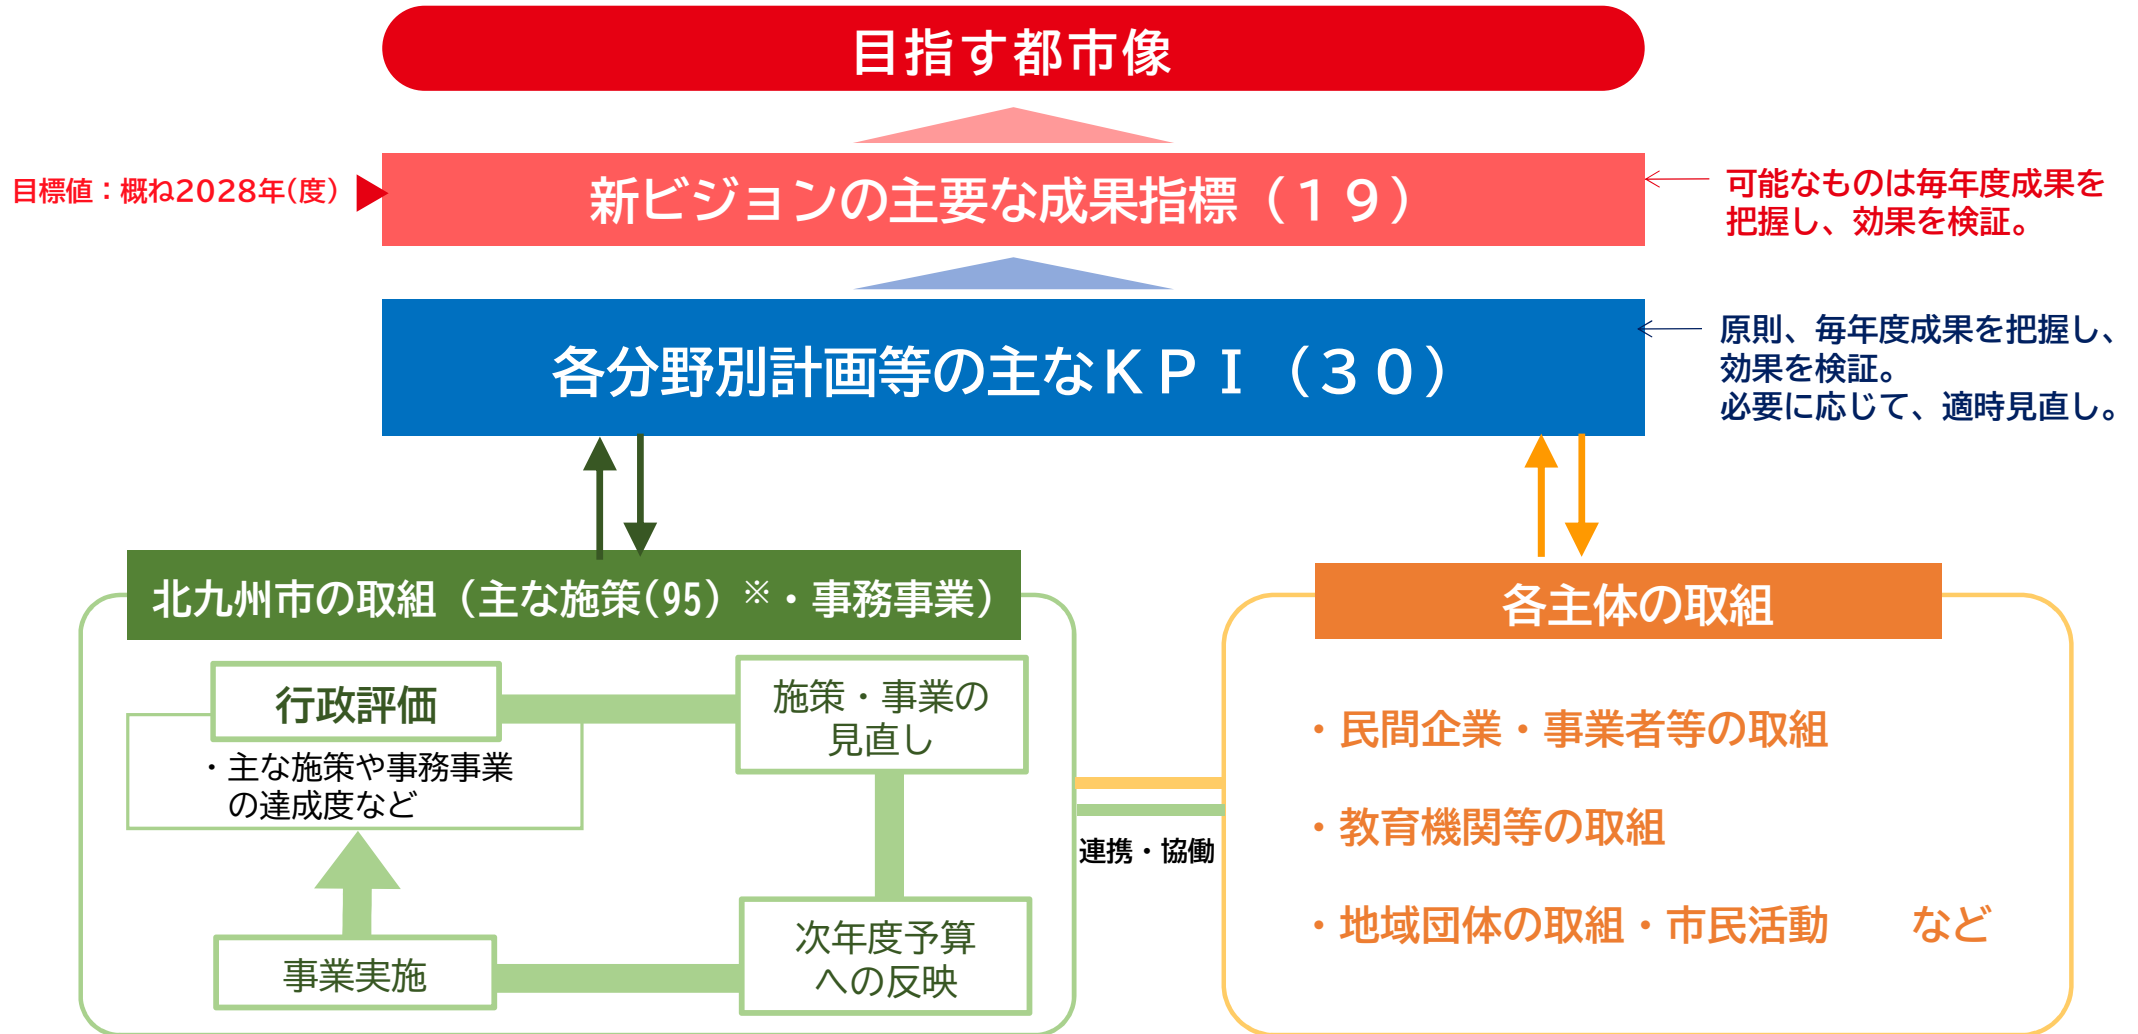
目指す都市像

目標値：概ね2028年(度)

新ビジョンの主要な成果指標（１９）

可能なものは毎年度成果を把握し、効果を検証。

各分野別計画等の主なＫＰＩ（３０）

原則、毎年度成果を把握し、効果を検証。
必要に応じて、適時見直し。

北九州市の取組（主な施策(95）※・事務事業）

行政評価
・主な施策や事務事業の達成度など

施策・事業の見直し

事業実施

次年度予算への反映

連携・協働

各主体の取組

・民間企業・事業者等の取組

・教育機関等の取組

・地域団体の取組・市民活動　など